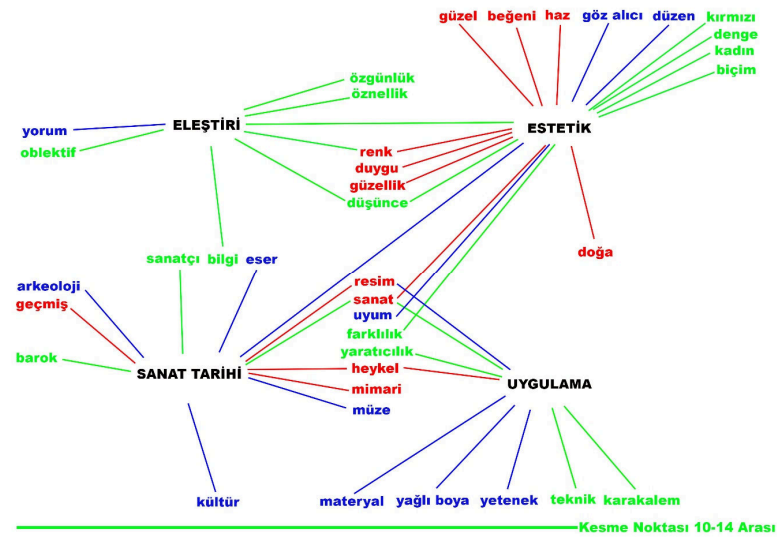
güzel
beğeni
haz
göz alıcı
düzen
kırmızı
denge
kadın
biçim

özgünlük
öznellik

ELEŞTİRİ
ESTETİK

yorum
oblektif

renk
duygu
güzellik
düşünce

doğa

sanatçı
bilgi
eser

arkeoloji
geçmiş

resim
sanat
uyum
farklılık
yaratıcılık
heykel
mimari
müze

barok

SANAT TARİHİ
UYGULAMA

kültür

materyal
yağlı boya
yetenek
teknik
karakalem

Kesme Noktası 10-14 Arası